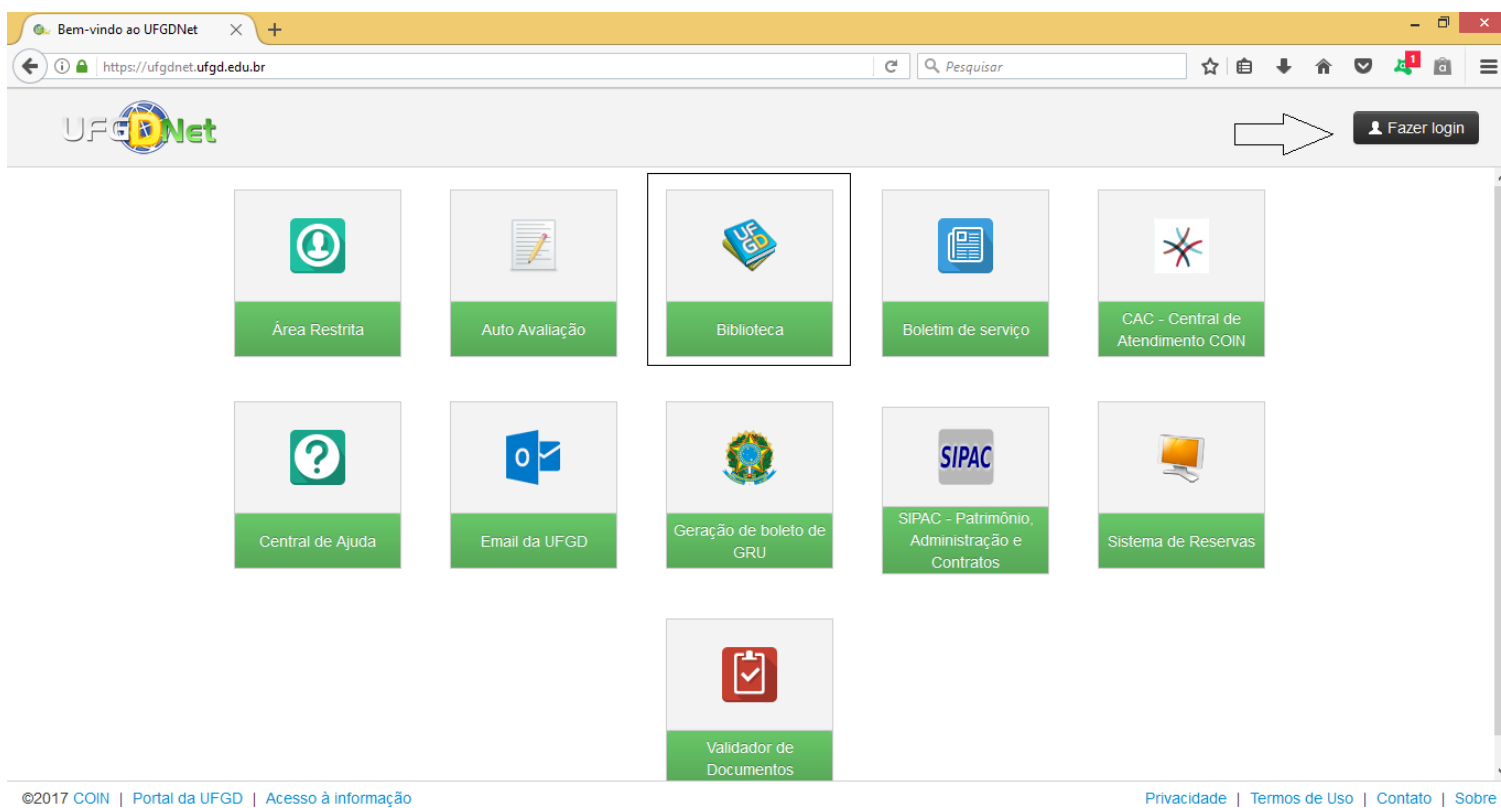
Bem-vindo ao UFGDNet

https://ufgdnet.ufgd.edu.br

Pesquisar

1

UFGDNet

Fazer login

Área Restrita

Auto Avaliação

UFGD

Biblioteca

Boletim de serviço

CAC - Central de Atendimento COIN

Central de Ajuda

Email da UFGD

Geração de boleto de GRU

SIPAC

SIPAC - Patrimônio, Administração e Contratos

Sistema de Reservas

Validador de Documentos

©2017 COIN | Portal da UFGD | Acesso à informação

Privacidade | Termos de Uso | Contato | Sobre